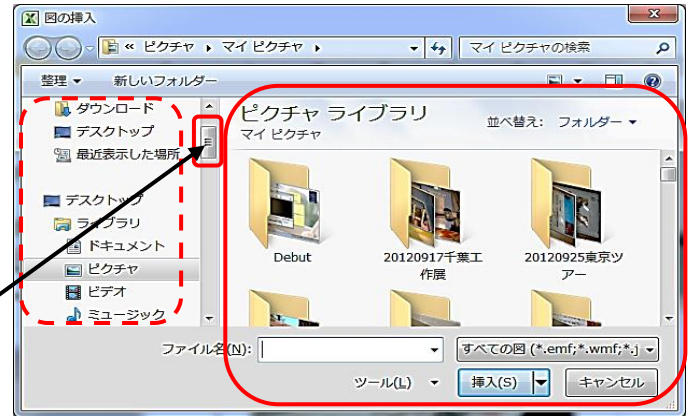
図の挿入

« ピクチャ ▸ マイ ピクチャ ▸

マイ ピクチャの検索

整理 ▾ 新しいフォルダー

ダウンロード
デスクトップ
最近表示した場所

デスクトップ
ライブラリ
ドキュメント
ピクチャ
ビデオ
ミュージック

ピクチャ ライブラリ
マイ ピクチャ

並べ替え: フォルダー ▾

Debut
20120917千葉工作展
20120925東京ツアー

ファイル名(N):
すべての図 (*.emf;*.wmf;*.j
ツール(L) ▾
挿入(S)
キャンセル